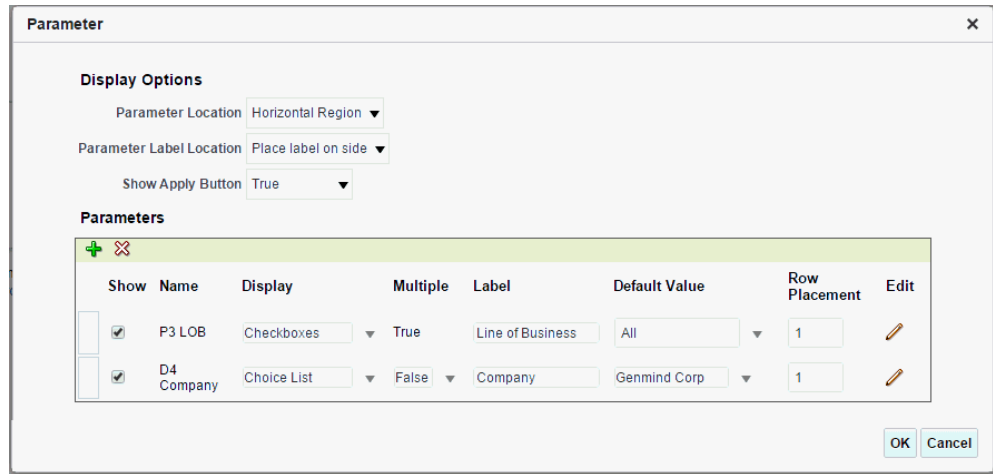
Parameter

Display Options

Parameter Location Horizontal Region

Parameter Label Location Place label on side

Show Apply Button True

Parameters

| | Show | Name | Display | Multiple | Label | Default Value | Row Placement | Edit |
|---|---|---|---|---|---|---|---|---|
| | ✔ | P3 LOB | Checkboxes | True | Line of Business | All | 1 | |
| | ✔ | D4 Company | Choice List | False | Company | Genmind Corp | 1 | |

OK Cancel